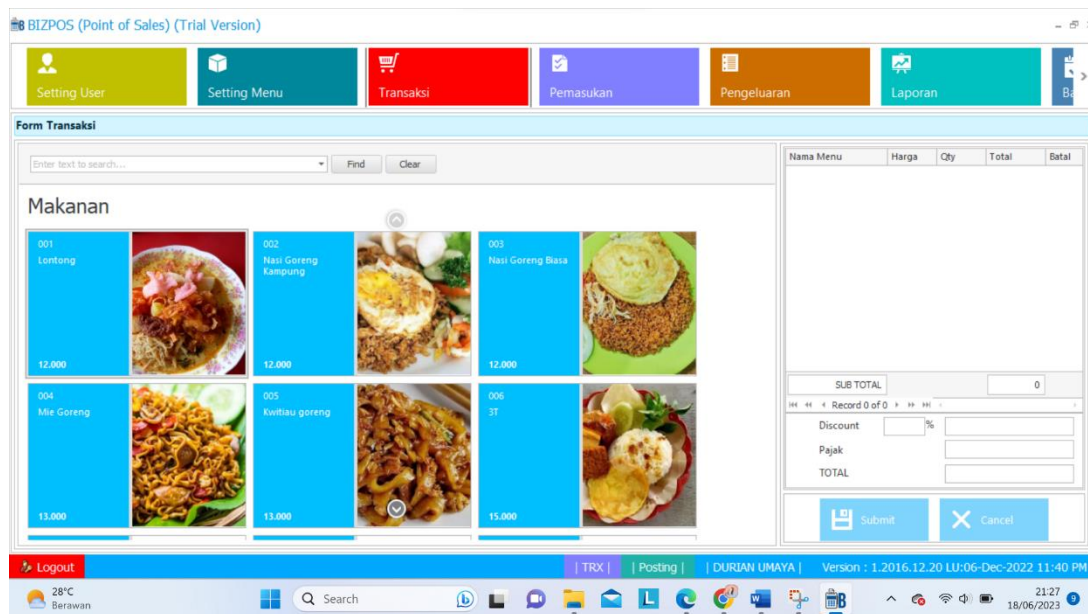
BIZPOS (Point of Sales) (Trial Version)

Setting User
Setting Menu
Transaksi
Pemasukan
Pengeluaran
Laporan
Ba

Form Transaksi

Enter text to search...
Find
Clear

Makanan

001
Lontong
12.000

002
Nasi Goreng Kampung
12.000

003
Nasi Goreng Biasa
12.000

004
Mie Goreng
13.000

005
Kwitiau goreng
13.000

006
3T
15.000

| Nama Menu | Harga | Qty | Total | Batal |
|---|---|---|---|---|

SUB TOTAL
0
Record 0 of 0
Discount
%
Pajak
TOTAL

Submit
Cancel

Logout
| TRX |
| Posting |
| DURIAN UMAYA |
Version : 1.2016.12.20 LU:06-Dec-2022 11:40 PM

28°C
Berawan
Search
21:27
18/06/2023
9